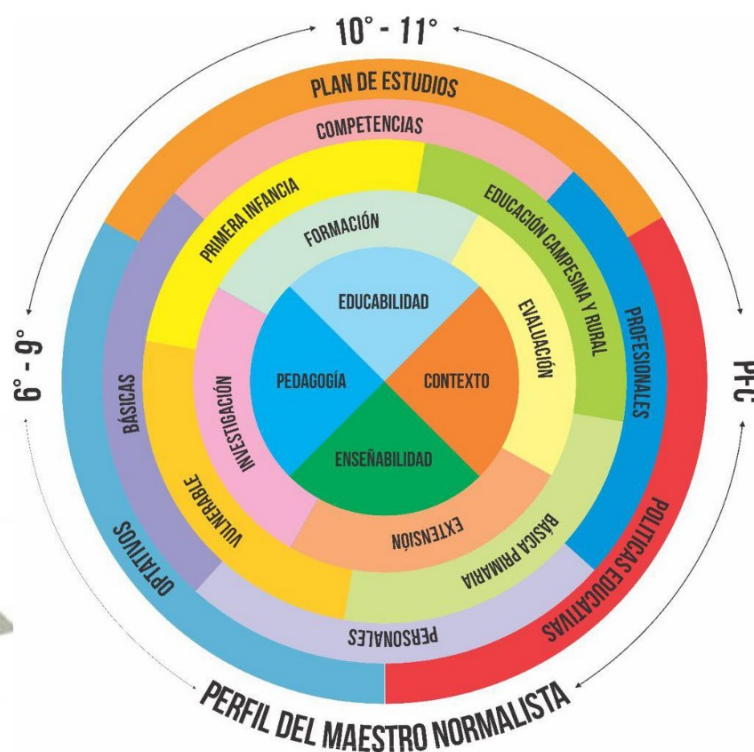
10° - 11°

PLAN DE ESTUDIOS

COMPETENCIAS

PRIMERA INFANCIA

EDUCACIÓN CAMPESINA Y RURAL

FORMACIÓN

EDUCABILIDAD

EVALUACIÓN

PROFESIONALES

6° - 9°

BÁSICAS

INVESTIGACIÓN

PEDAGOGÍA

CONTEXTO

PFC

ENSEÑABILIDAD

VULNERABLE

EXTENSIÓN

BÁSICA PRIMARIA

OPTATIVOS

POLÍTICAS EDUCATIVAS

PERSONALES

PERFIL DEL MAESTRO NORMALISTA